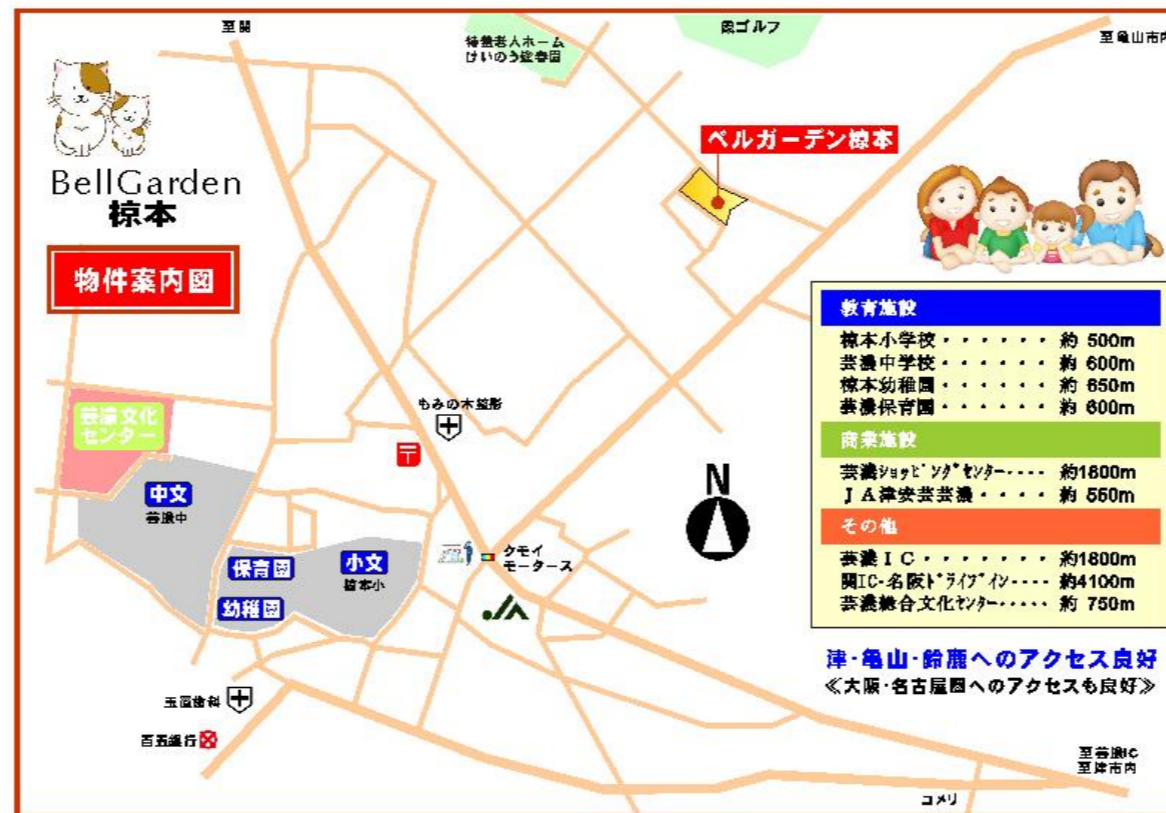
至関

特養老人ホーム
けいのう並寿園

関ゴルフ

至亀山市内

BellGarden
椋本

物件案内図

ベルガーデン椋本

| 教育施設 | |
|---|---|
| 椋本小学校・・・・・・・ | 約 500m |
| 芸濃中学校・・・・・・・ | 約 600m |
| 椋本幼稚園・・・・・・・ | 約 650m |
| 芸濃保育園・・・・・・・ | 約 600m |
| 商業施設 | |
| 芸濃ショッピングセンター・・・・ | 約1800m |
| JA津安芸芸濃・・・・ | 約 550m |
| その他 | |
| 芸濃IC・・・・・・・・ | 約1800m |
| 関IC-名阪ドライブイン・・・・ | 約4100m |
| 芸濃総合文化センター・・・・・ | 約 750m |

芸濃文化センター

もみの木整形

中文
芸濃中

N

保育園

小文
椋本小

クモイ
モータース

幼稚園

JA

津・亀山・鈴鹿へのアクセス良好
《大阪・名古屋圏へのアクセスも良好》

玉置歯科

百五銀行

至芸濃IC
至津市内

コメリ